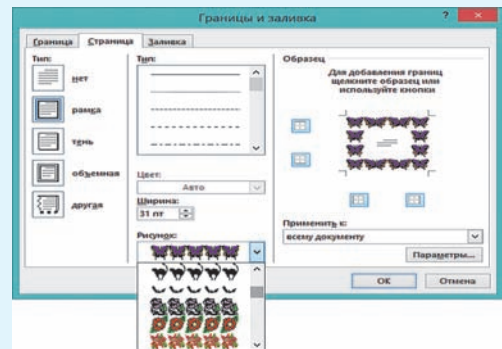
Границы и заливка

?

Граница | Страница | Заливка

Тип:

нет

рамка

тень

объемная

другая

Тип:

Цвет:

Авто

Ширина:

31 пт

Рисунок:

Образец

Для добавления границ щелкните образец или используйте кнопки

Применить к:

всему документу

Параметры...

ОК

Отмена